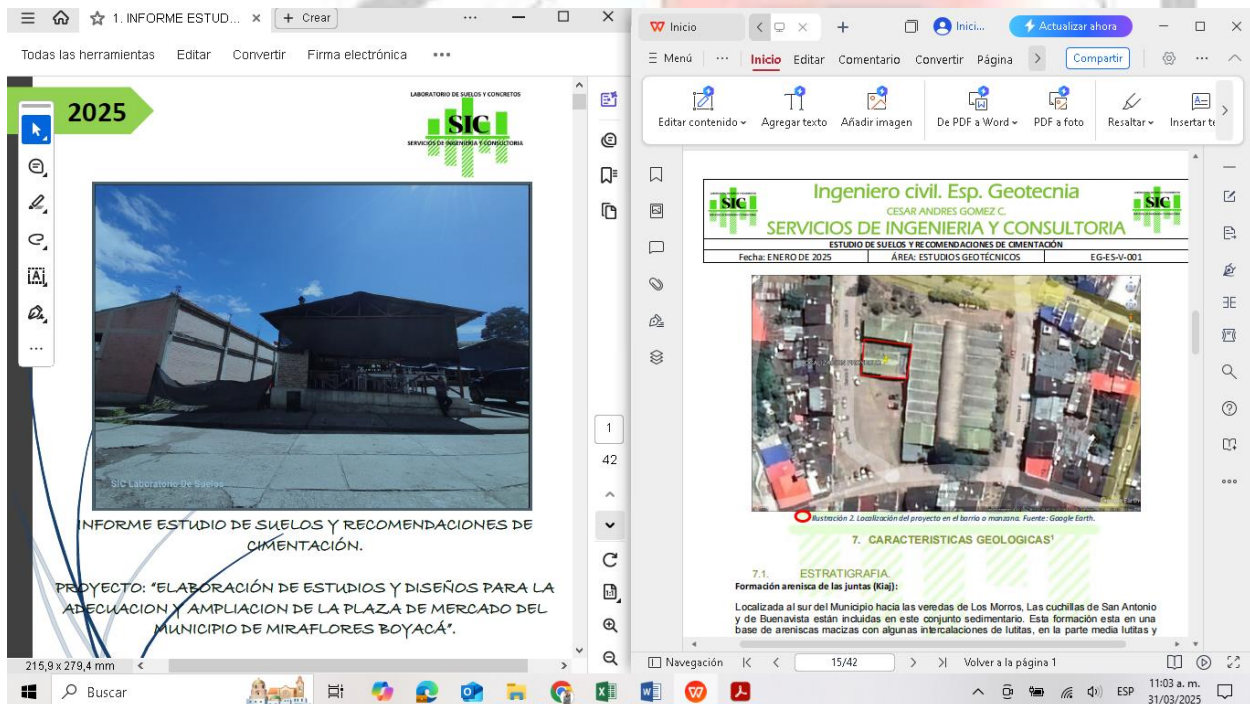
1. INFORME ESTUD... × + Crear

Todas las herramientas Editar Convertir Firma electrónica •••

2025

LABORATORIO DE SUELOS Y CONCRETOS
SIC
SERVICIOS DE INGENIERIA Y CONSULTORIA

SIC Laboratorio De Suelos

INFORME ESTUDIO DE SUELOS Y RECOMENDACIONES DE CIMENTACIÓN.

PROYECTO: "ELABORACIÓN DE ESTUDIOS Y DISEÑOS PARA LA ADECUACION Y AMPLIACION DE LA PLAZA DE MERCADO DEL MUNICIPIO DE MIRAFLORES BOYACÁ".

1
42

215,9 x 279,4 mm

Inicio
Inici...
Actualizar ahora

Menú ••• Inicio Editar Comentario Convertir Página Compartir

Editar contenido Agregar texto Añadir imagen De PDF a Word PDF a foto Resaltar Insertar te

Ingeniero civil. Esp. Geotecnia
CESAR ANDRES GOMEZ C.
SERVICIOS DE INGENIERIA Y CONSULTORIA
SIC SIC

| ESTUDIO DE SUELOS Y RECOMENDACIONES DE CIMENTACIÓN | | |
|---|---|---|
| Fecha: ENERO DE 2025 | ÁREA: ESTUDIOS GEOTÉCNICOS | EG-ES-V-001 |

Ilustración 2. Localización del proyecto en el barrio o manzana. Fuente: Google Earth.

7. CARACTERISTICAS GEOLOGICAS¹

7.1. ESTRATIGRAFIA

Formación arenisca de las juntas (Kiaj):

Localizada al sur del Municipio hacia las veredas de Los Morros, Las cuchillas de San Antonio y de Buenavista están incluidas en este conjunto sedimentario. Esta formación esta en una base de areniscas macizas con algunas intercalaciones de lutitas, en la parte media lutitas y

Navegación 15/42 Volver a la página 1

Buscar

ESP 11:03 a. m. 31/03/2025